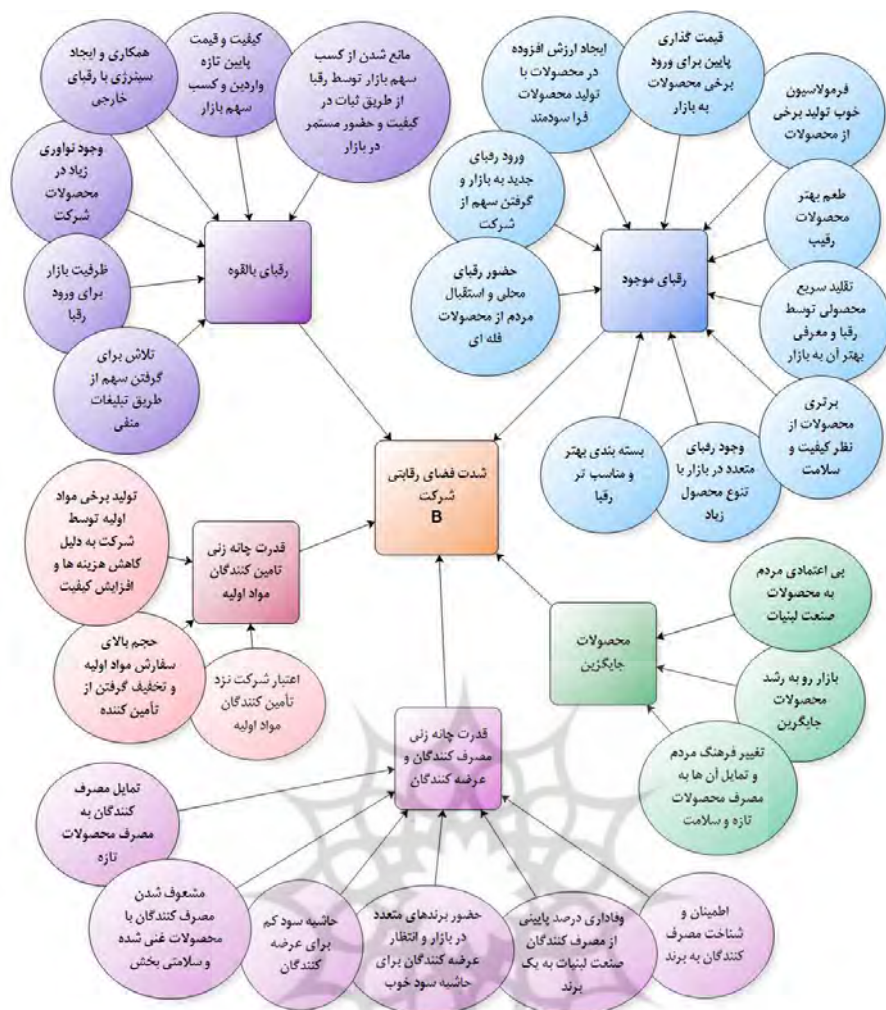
همکاری و ایجاد سینرژی با رقبای خارجی

کیفیت و قیمت پایین تازه واردین و کسب سهم بازار

مانع شدن از کسب سهم بازار توسط رقبا از طریق ثبات در کیفیت و حضور مستمر در بازار

ایجاد ارزش افزوده در محصولات با تولید محصولات فرا سودمند

قیمت گذاری پایین برای ورود برخی محصولات به بازار

فرمولاسیون خوب تولید برخی از محصولات

وجود نوآوری زیاد در محصولات شرکت

ورود رقبای جدید به بازار و گرفتن سهم از شرکت

طعم بهتر محصولات رقیب

رقبای بالقوه

ظرفیت بازار برای ورود رقبا

حضور رقبای محلی و استقبال مردم از محصولات قله ای

رقبای موجود

تقلید سریع محصولی توسط رقبا و معرفی بهتر آن به بازار

تلاش برای گرفتن سهم از طریق تبلیغات منفی

برتری محصولات از نظر کیفیت و سلامت

بسته بندی بهتر و مناسب تر رقبا

وجود رقبای متعدد در بازار با تنوع محصول زیاد

شدت فضای رقابتی شرکت B

تولید برخی مواد اولیه توسط شرکت به دلیل کاهش هزینه ها و افزایش کیفیت

قدرت چانه زنی تامین کنندگان مواد اولیه

بی اعتمادی مردم به محصولات صنعت لبنیات

محصولات جایگزین

حجم بالای سفارش مواد اولیه و تخفیف گرفتن از تامین کننده

اعتبار شرکت نزد تأمین کنندگان مواد اولیه

بازار رو به رشد محصولات جایگزین

قدرت چانه زنی مصرف کنندگان و عرضه کنندگان

تغییر فرهنگ مردم و تمایل آن ها به مصرف محصولات تازه و سلامت

تمایل مصرف کنندگان به مصرف محصولات تازه

مشعوف شدن مصرف کنندگان با محصولات غنی شده و سلامتی بخش

حاشیه سود کم برای عرضه کنندگان

حضور برندهای متعدد در بازار و انتظار عرضه کنندگان برای حاشیه سود خوب

وفاداری درصد پایینی از مصرف کنندگان صنعت لبنیات به یک برند

اطمینان و شناخت مصرف کنندگان به برند